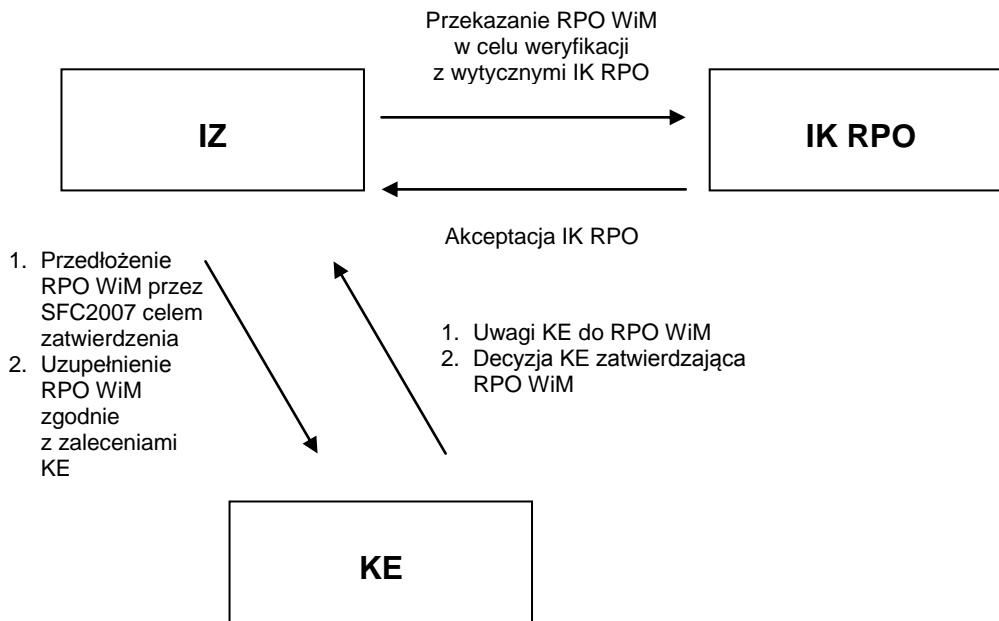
Przekazanie RPO WiM w celu weryfikacji z wytycznymi IK RPO

IZ

IK RPO

Akceptacja IK RPO

1. Przedłożenie RPO WiM przez SFC2007 celem zatwierdzenia
2. Uzupełnienie RPO WiM zgodnie z zaleceniami KE

1. Uwagi KE do RPO WiM
2. Decyzja KE zatwierdzająca RPO WiM

KE